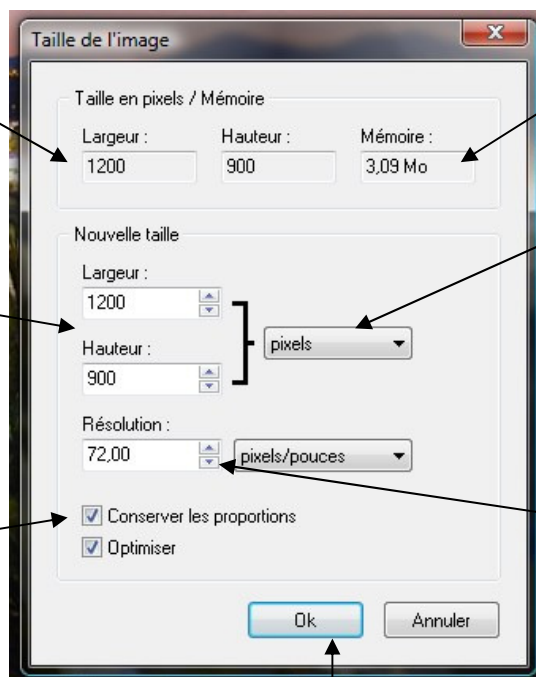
Taille de l'image

Taille en pixels / Mémoire

| Largeur : | Hauteur : | Mémoire : |
|---|---|---|
| 1200 | 900 | 3,09 Mo |

Nouvelle taille

Largeur :
1200

Hauteur :
900

pixels

Résolution :
72,00

pixels/pouces

Conserver les proportions

Optimiser

Ok

Annuler